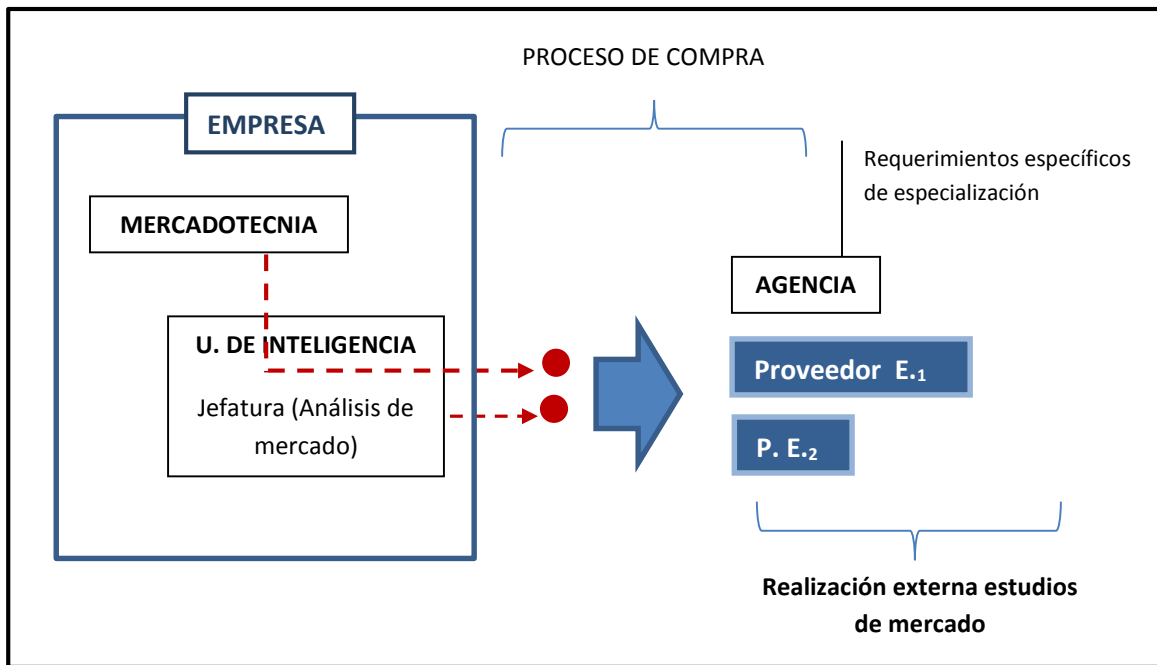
PROCESO DE COMPRA

EMPRESA

MERCADOTECNIA

U. DE INTELIGENCIA

Jefatura (Análisis de mercado)

Requerimientos específicos de especialización

AGENCIA

Proveedor E.$_1$

P. E.$_2$

Realización externa estudios de mercado